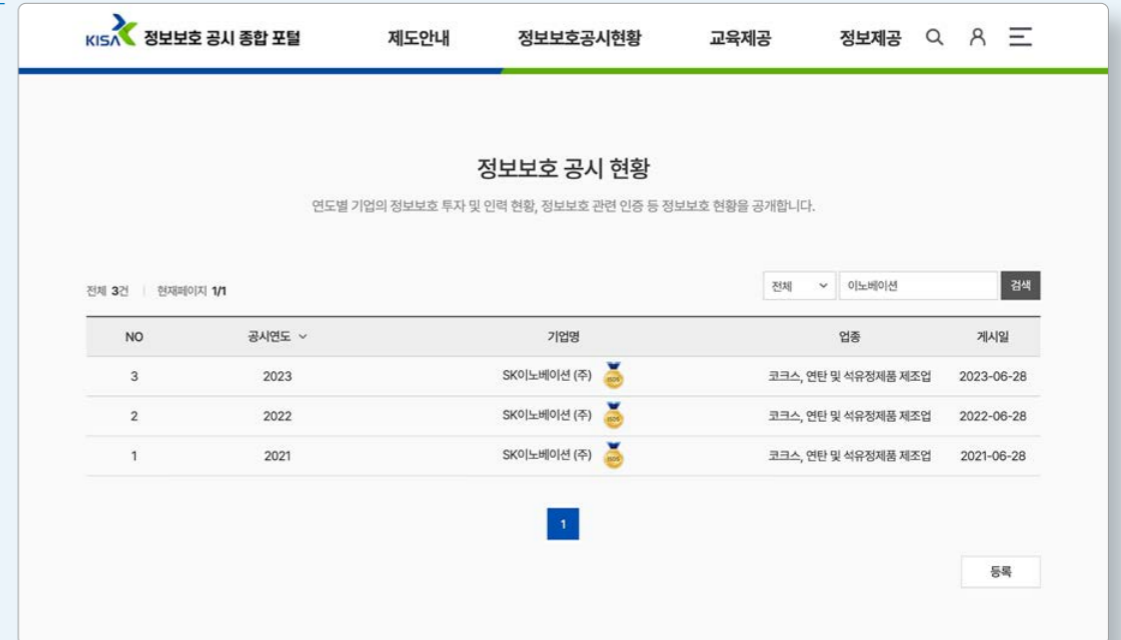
KISA 정보보호 공시 종합 포털

제도안내 정보보호공시현황 교육제공 정보제공

정보보호 공시 현황

연도별 기업의 정보보호 투자 및 인력 현황, 정보보호 관련 인증 등 정보보호 현황을 공개합니다.

전체 3건 | 현재페이지 1/1

전체 이노베이션 검색

| NO | 공시연도 | 기업명 | 업종 | 게시일 |
|---|---|---|---|---|
| 3 | 2023 | SK이노베이션 (주) | 코크스, 연탄 및 석유정제품 제조업 | 2023-06-28 |
| 2 | 2022 | SK이노베이션 (주) | 코크스, 연탄 및 석유정제품 제조업 | 2022-06-28 |
| 1 | 2021 | SK이노베이션 (주) | 코크스, 연탄 및 석유정제품 제조업 | 2021-06-28 |

1

등록